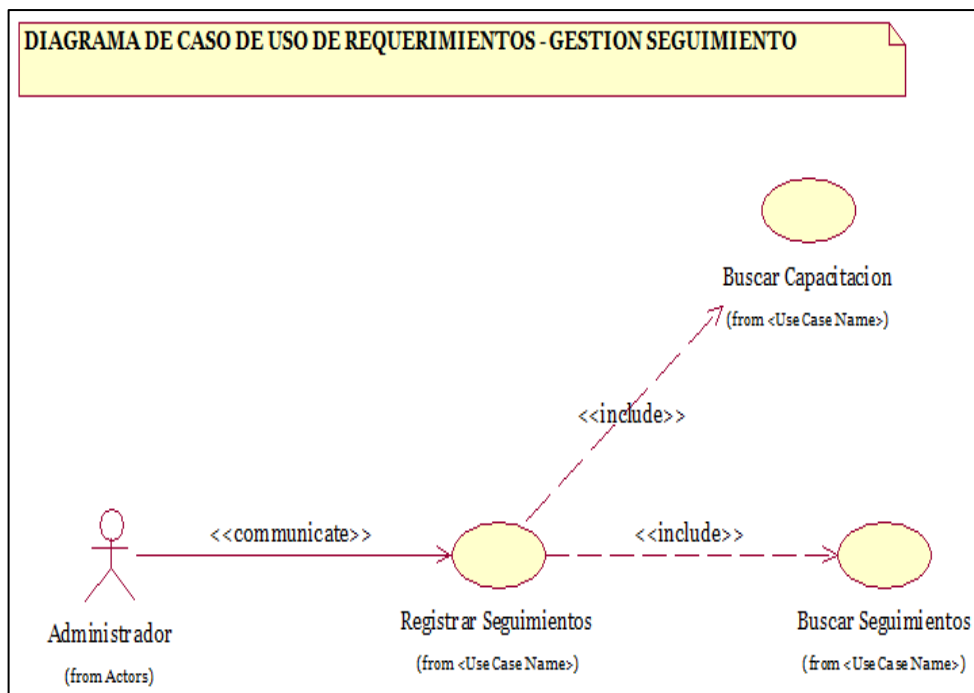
DIAGRAMA DE CASO DE USO DE REQUERIMIENTOS - GESTION SEGUIMIENTO

Buscar Capacitacion
(from <Use Case Name>)

<<include>>

<<communicate>>

<<include>>

Administrador
(from Actors)

Registrar Seguimientos
(from <Use Case Name>)

Buscar Seguimientos
(from <Use Case Name>)